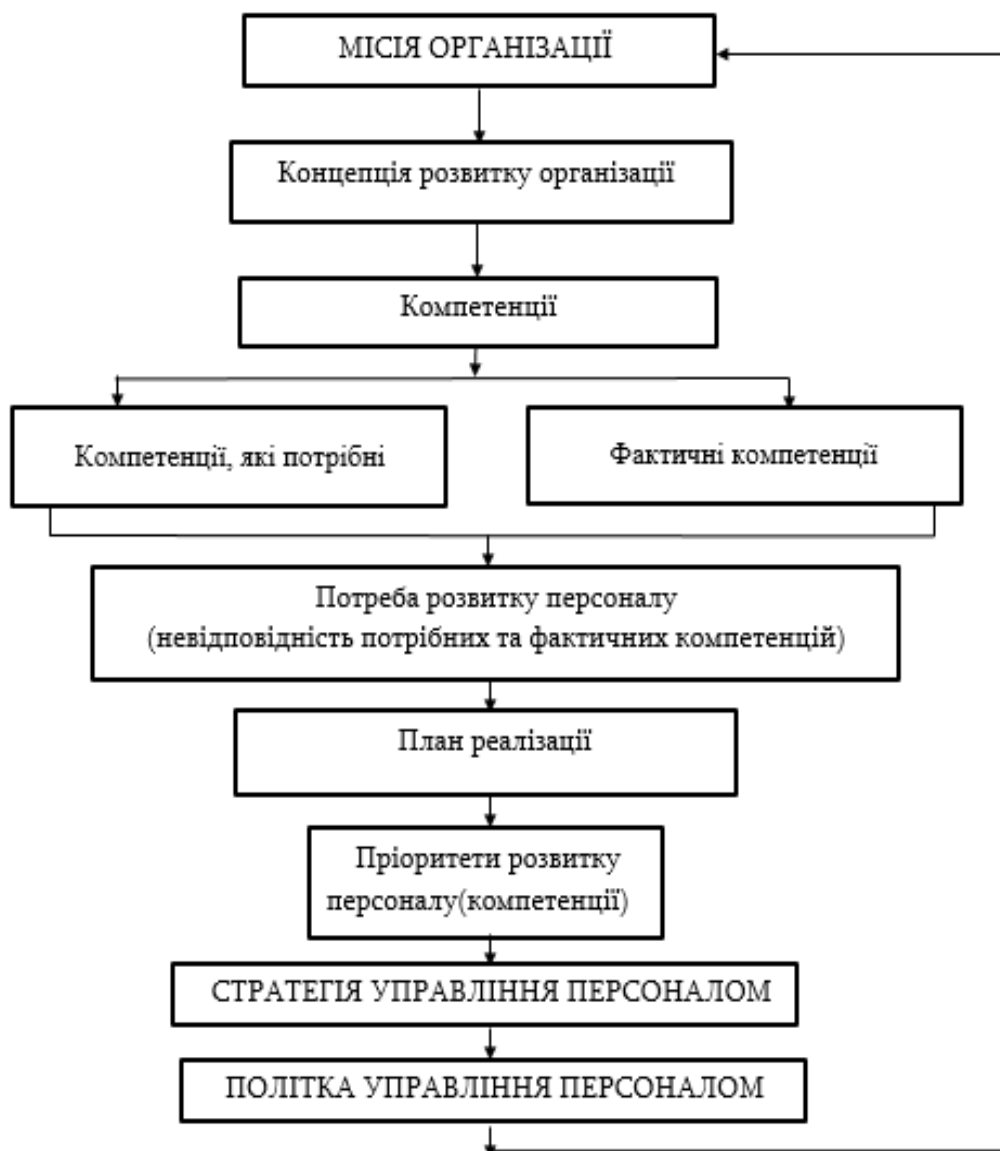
МІСІЯ ОРГАНІЗАЦІЇ

Концепція розвитку організації

Компетенції

Компетенції, які потрібні

Фактичні компетенції

Потреба розвитку персоналу (невідповідність потрібних та фактичних компетенцій)

План реалізації

Пріоритети розвитку персоналу(компетенції)

СТРАТЕГІЯ УПРАВЛІННЯ ПЕРСОНАЛОМ

ПОЛІТКА УПРАВЛІННЯ ПЕРСОНАЛОМ